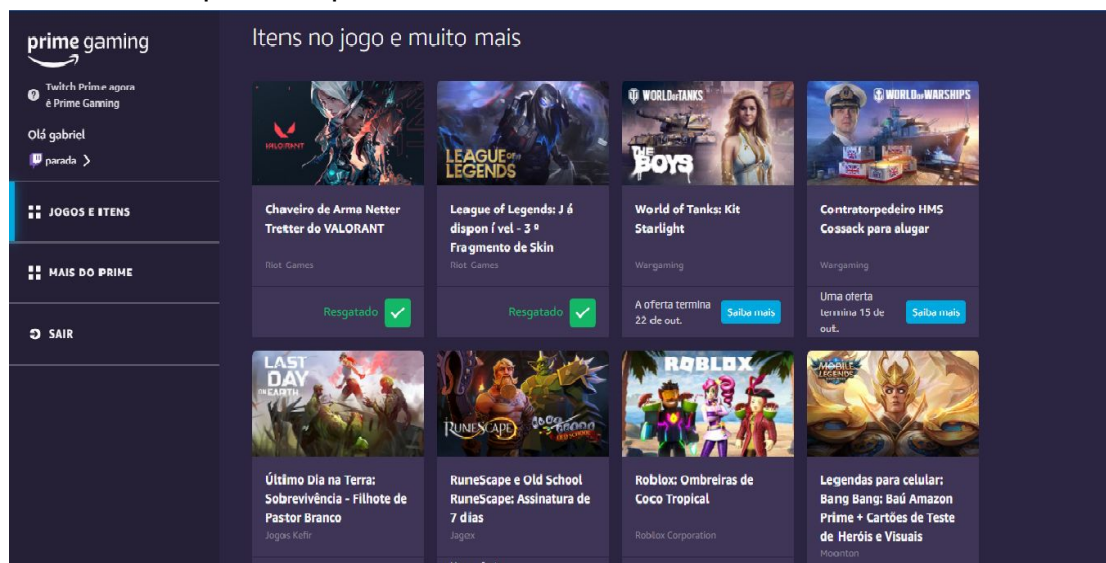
prime gaming

Twitch Prime agora é Prime Gaming

Olá gabriel

parada >

JOGOS E ITENS

MAIS DO PRIME

SAIR

Itens no jogo e muito mais

VALORANT

Chaveiro de Arma Netter Tretter do VALORANT

Riot Games

Resgatado

LEAGUE OF LEGENDS

League of Legends: J á dispon í vel - 3 º Fragmento de Skin

Riot Games

Resgatado

WORLD OF TANKS

THE BOYS

World of Tanks: Kit Starlight

Wargaming

A oferta termina 22 de out.

Saiba mais

WORLD OF WARSHIPS

Contratorpedeiro HMS Cossack para alugar

Wargaming

Uma oferta termina 15 de out.

Saiba mais

LAST DAY ON EARTH

Último Dia na Terra: Sobrevivência - Filhote de Pastor Branco

Jogos Kefir

RUNESCAPE

Old School

RuneScape e Old School RuneScape: Assinatura de 7 dias

Jagex

ROBLOX

Roblox: Ombreiras de Coco Tropical

Roblox Corporation

MOBILE LEGENDS

Legendas para celular: Bang Bang: Baú Amazon Prime + Cartões de Teste de Heróis e Visuais

Moonton